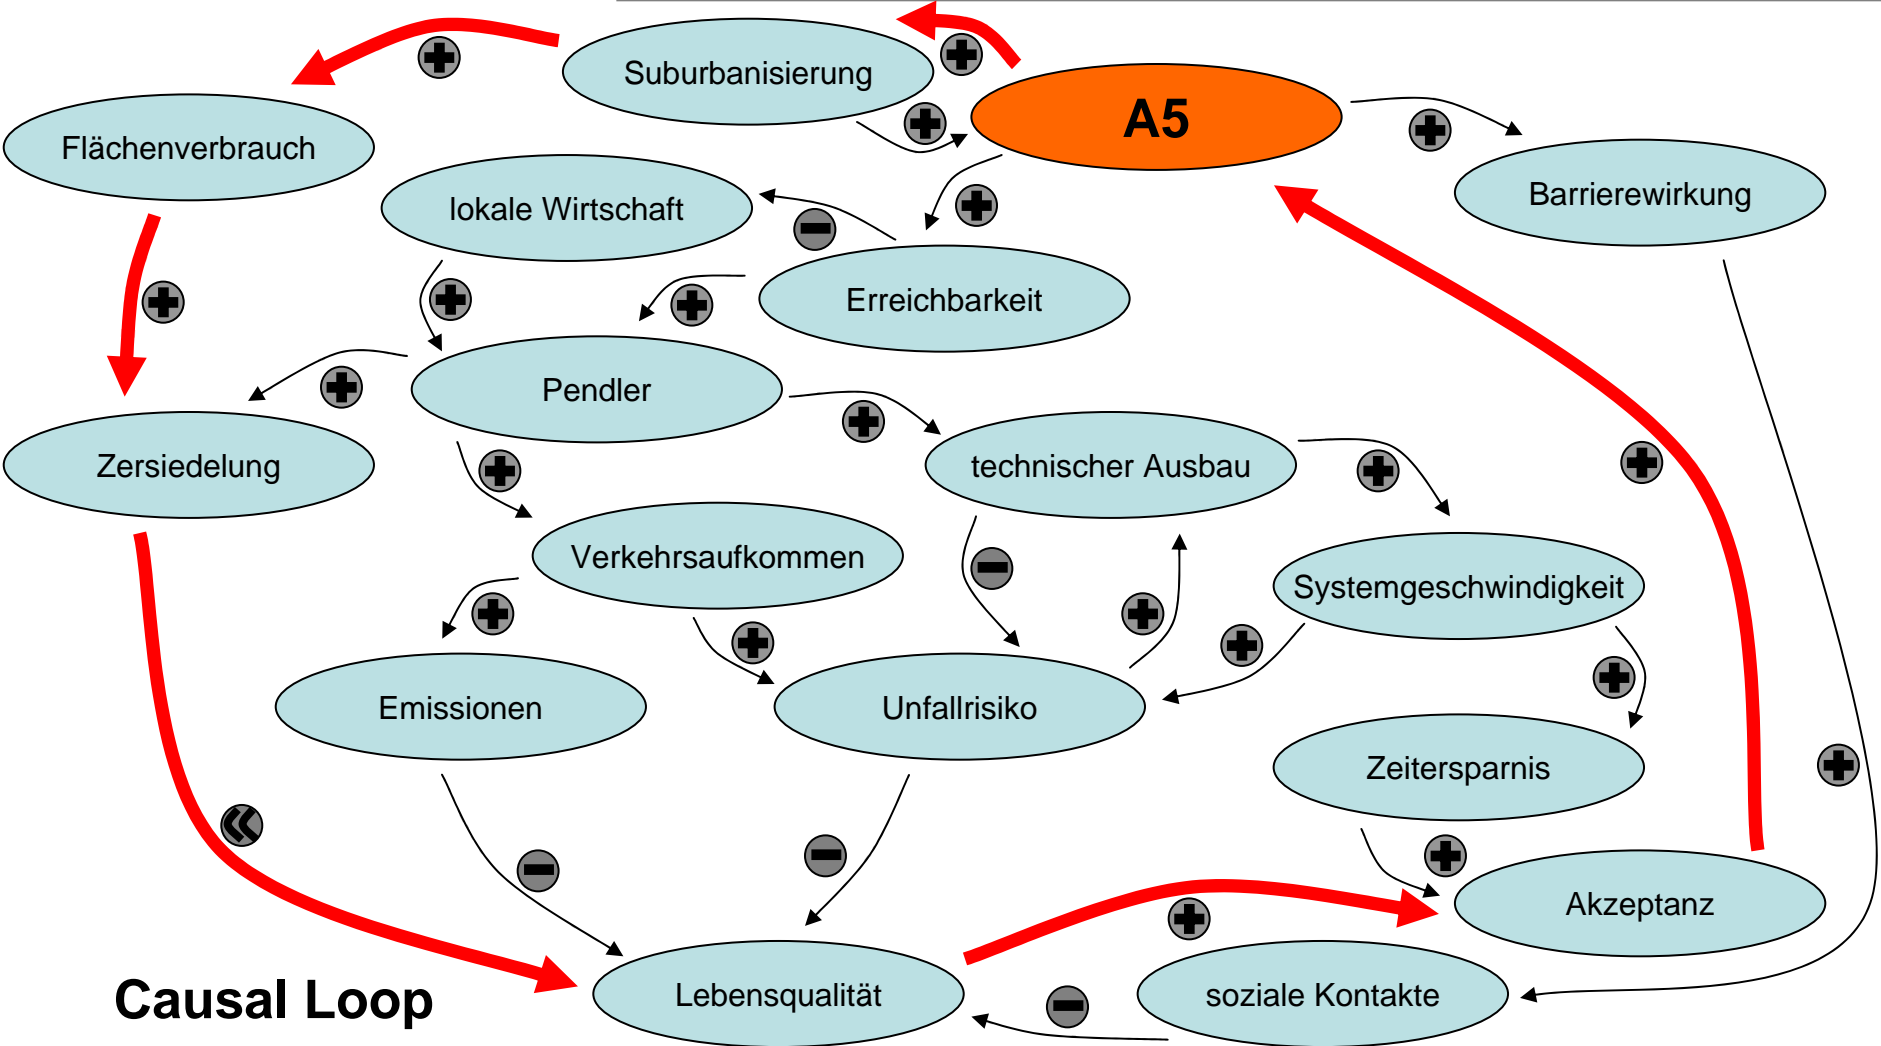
A5

Suburbanisierung

Flächenverbrauch

Barrierewirkung

lokale Wirtschaft

Erreichbarkeit

Pendler

Zersiedelung

technischer Ausbau

Verkehrsaufkommen

Systemgeschwindigkeit

Emissionen

Unfallrisiko

Zeitersparnis

Akzeptanz

Lebensqualität

soziale Kontakte

Causal Loop